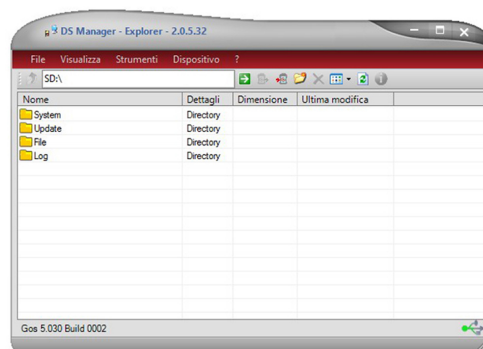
DS Manager - Explorer - 2.0.5.32

File Visualizza Strumenti Dispositivo ?

SD:\

| Nome | Dettagli | Dimensione | Ultima modifica |
|---|---|---|---|
| System | Directory | | |
| Update | Directory | | |
| File | Directory | | |
| Log | Directory | | |

Gos 5.030 Build 0002